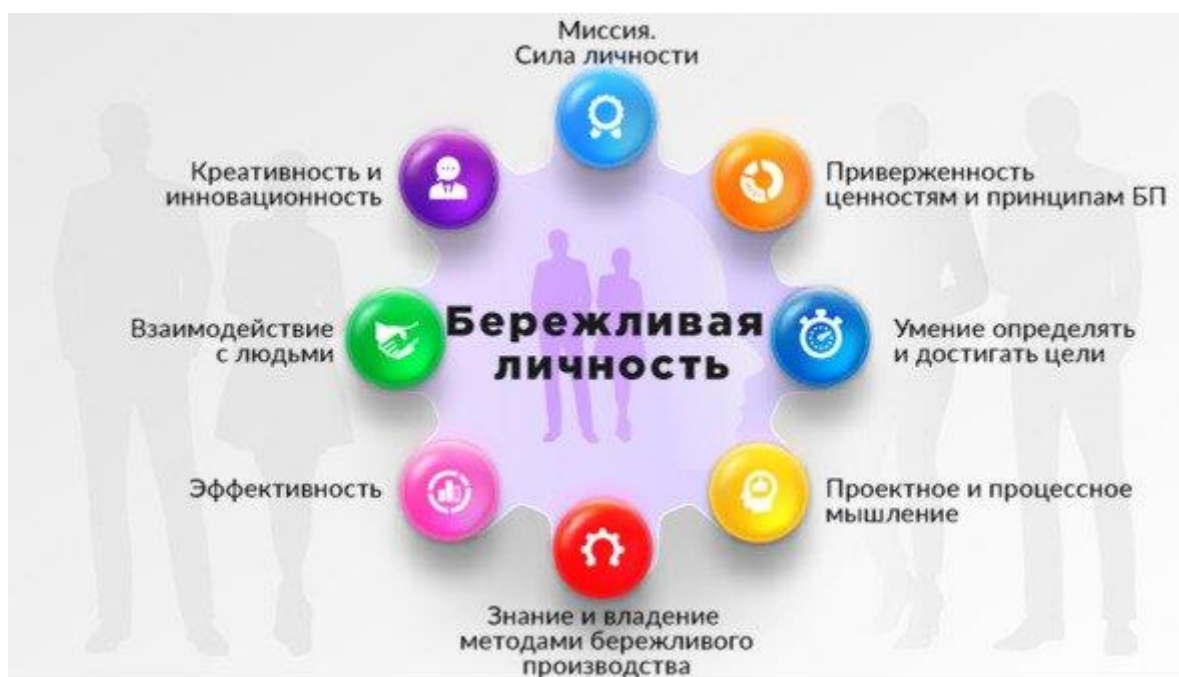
Миссия.
Сила личности

Приверженность
ценностям и принципам БП

Умение определять
и достигать цели

Проектное и процессное
мышление

Знание и владение
методами бережливого
производства

Эффективность

Взаимодействие
с людьми

Креативность и
инновационность

Бережливая
личность